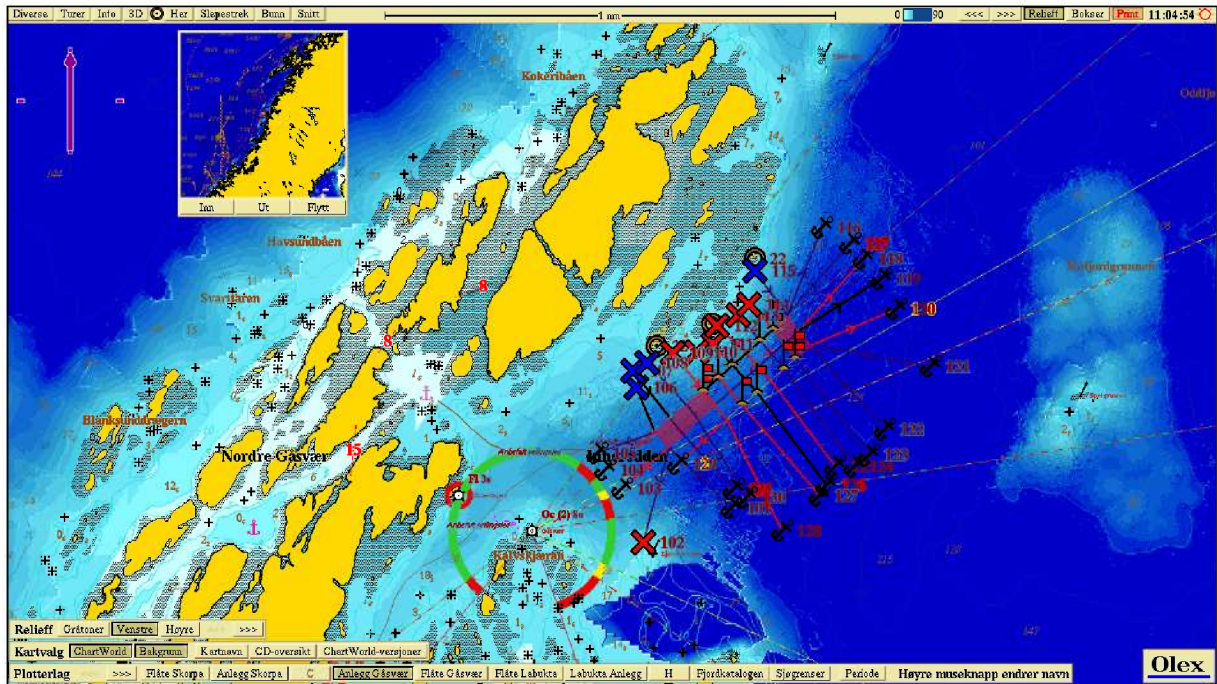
Diverse Turer Info 3D Her Slepestrek Bunn Snitt

1 nm

0 90 <<< >>> Relieff Bokser Print 11:04:54

Inn Ut Flytt

Kokerihåen

Havsundbåen

Svartåren

Blanksundbraegern

Nordre Gåsvær

Kalvskjæret

Oddije

Kaffjordgrunnen

8

8

15

22

115

116

117

118

119

120

121

122

123

124

127

128

101

102

103

104

105

106

107

108

109

110

111

Fl 3s

Oc (2) 8s

Relieff Gråtoner Venstre Høyre >>>

Kartvalg ChartWorld Bakgrunn Kartnavn CD-oversikt ChartWorld-versjoner

Plotterlag >>> Flåte Skorpa Anlegg Skorpa C Anlegg Gåsvær Flåte Gåsvær Flåte Labukta Labukta Anlegg H Fjordkatalogen Sjøgrenser Periode Høyre museknapp endrer navn

Olex